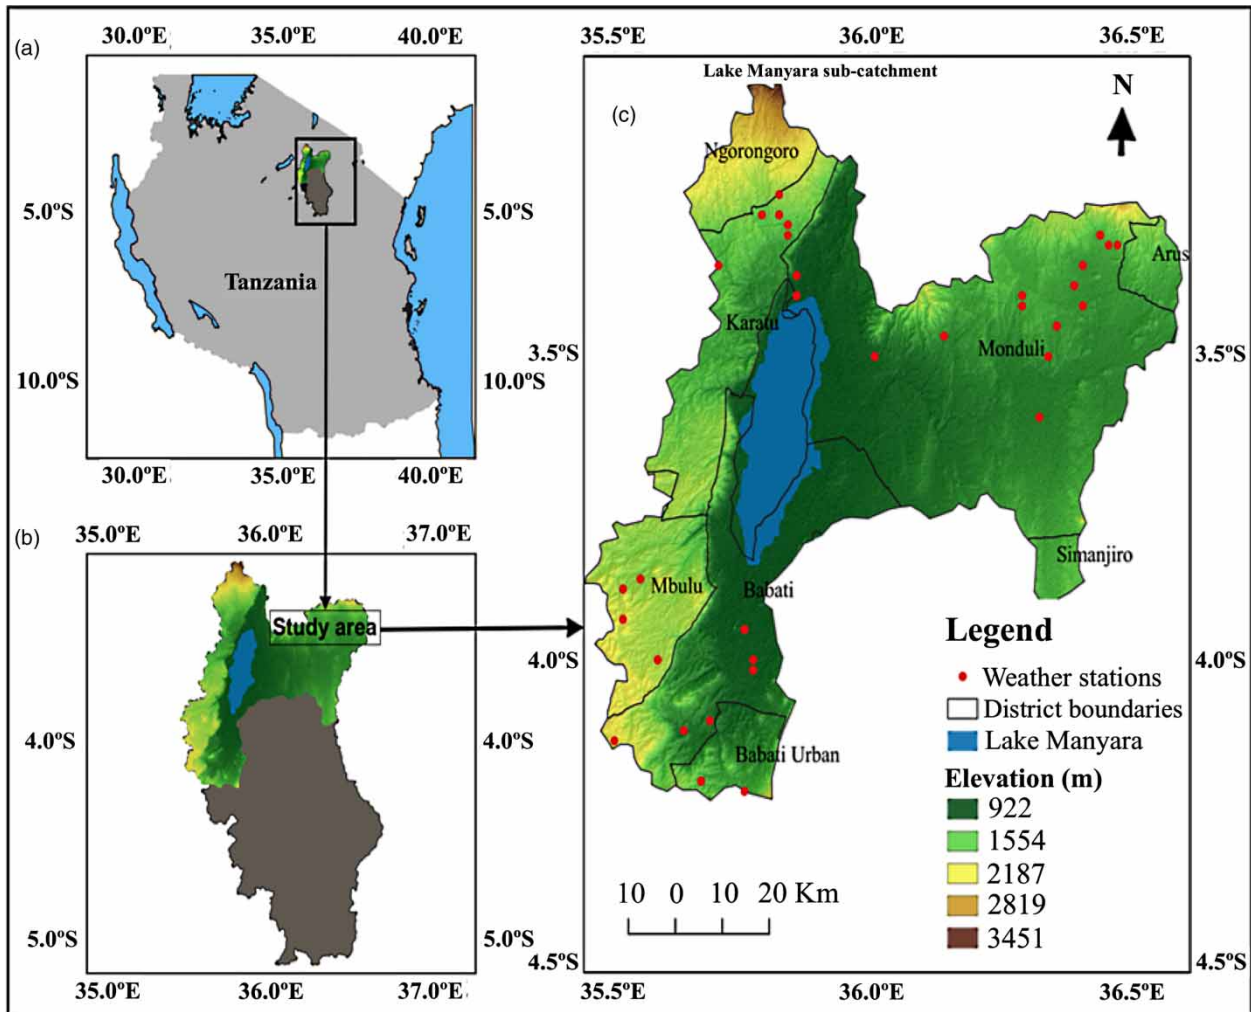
(a)

30.0ºE 35.0ºE 40.0ºE

5.0ºS 5.0ºS

Tanzania

10.0ºS 10.0ºS

30.0ºE 35.0ºE 40.0ºE

(b)

35.0ºE 36.0ºE 37.0ºE

Study area

4.0ºS 4.0ºS

5.0ºS 5.0ºS

35.0ºE 36.0ºE 37.0ºE

35.5ºE 36.0ºE 36.5ºE

Lake Manyara sub-catchment

(c)

N

Ngorongoro

Arus

Karatu

3.5ºS 3.5ºS

Monduli

Simanjiro

Mbulu

Babati

4.0ºS 4.0ºS

Babati Urban

Legend

Weather stations

District boundaries

Lake Manyara

Elevation (m)

922

1554

2187

2819

3451

10 0 10 20 Km

4.5ºS 4.5ºS

35.5ºE 36.0ºE 36.5ºE